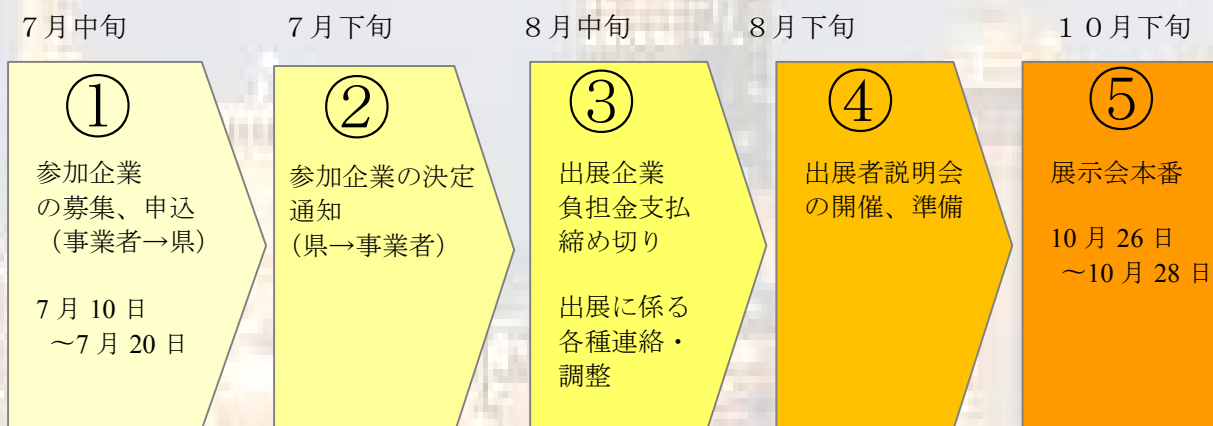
７月中旬

①

参加企業の募集、申込（事業者→県）

7 月 10 日 〜7 月 20 日

７月下旬

②

参加企業の決定通知（県→事業者）

８月中旬

③

出展企業負担金支払締め切り

出展に係る各種連絡・調整

８月下旬

④

出展者説明会の開催、準備

１０月下旬

⑤

展示会本番

10 月 26 日 〜10 月 28 日